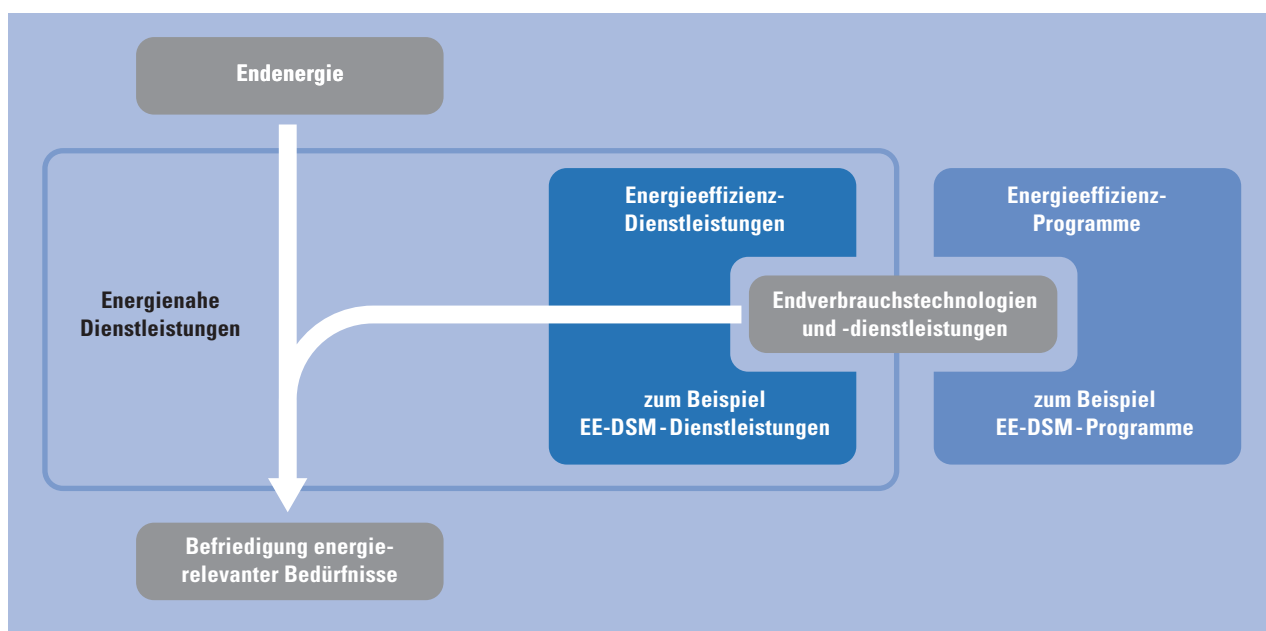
Endenergie

Energienahe Dienstleistungen

Energieeffizienz-Dienstleistungen

Endverbrauchstechnologien und -dienstleistungen

zum Beispiel EE-DSM-Dienstleistungen

Energieeffizienz-Programme

zum Beispiel EE-DSM-Programme

Befriedigung energierelevanter Bedürfnisse